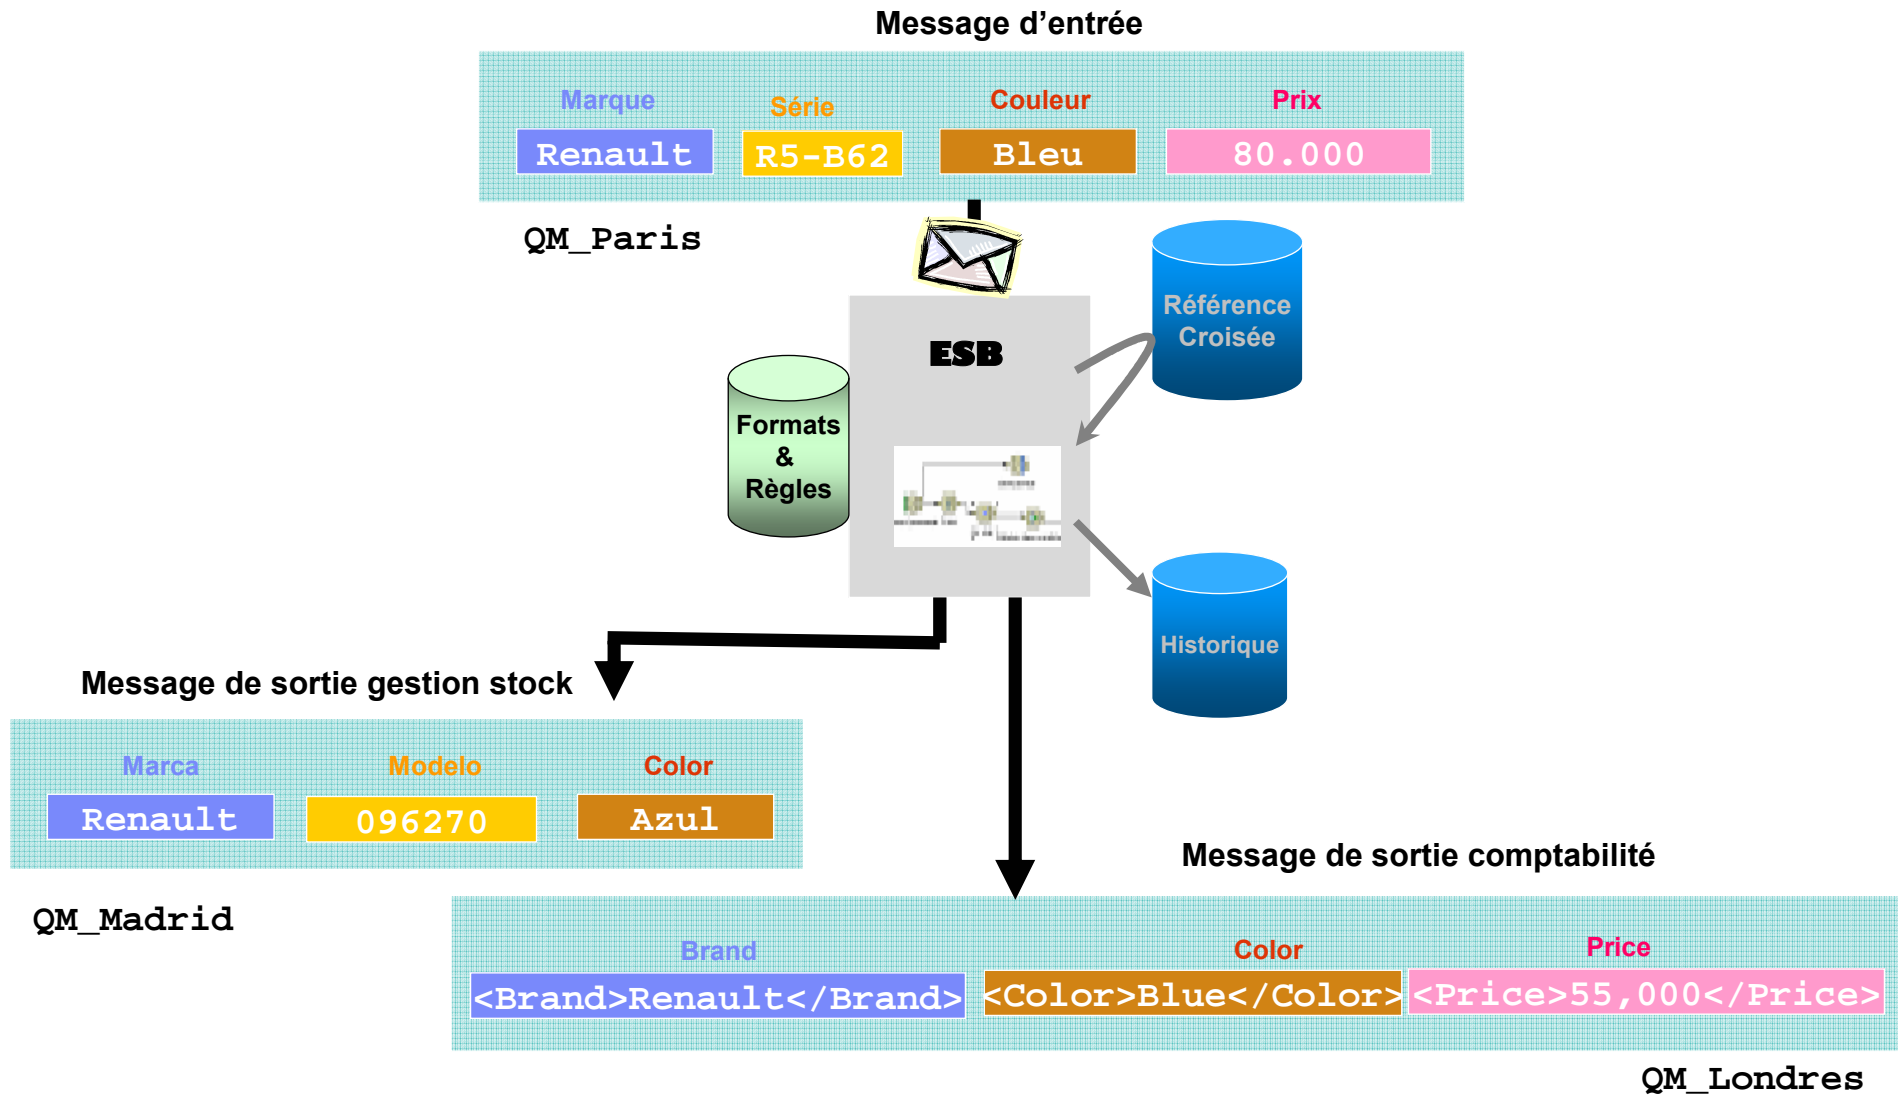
Message d'entrée

| Marque | Série | Couleur | Prix |
|---|---|---|---|
| Renault | R5-B62 | Bleu | 80.000 |

QM_Paris

ESB

Référence Croisée

Formats & Règles

Historique

Message de sortie gestion stock

| Marca | Modelo | Color |
|---|---|---|
| Renault | 096270 | Azul |

QM_Madrid

Message de sortie comptabilité

| Brand | Color | Price |
|---|---|---|
| <Brand>Renault</Brand> | <Color>Blue</Color> | <Price>55,000</Price> |

QM_Londres